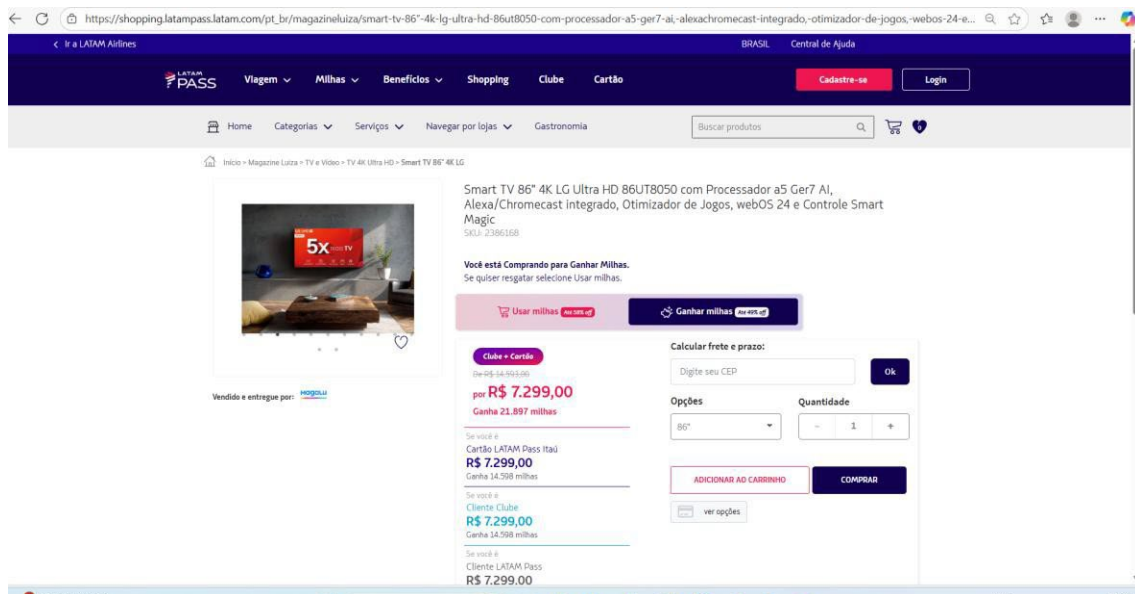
https://shopping.latampass.latam.com/pt_br/magazineluiza/smart-tv-86"-4k-lg-ultra-hd-86ut8050-com-processador-a5-ger7-ai,-alexachromecast-integrado,-otimizador-de-jogos,-webos-24-e...

< Ir a LATAM Airlines

BRASIL Central de Ajuda

LATAM PASS Viagem Milhas Benefícios Shopping Clube Cartão

Cadastre-se Login

Home Categorias Serviços Navegar por lojas Gastronomia

Buscar produtos

Início > Magazine Luiza > TV e Vídeo > TV 4K Ultra HD > Smart TV 86" 4K LG

Smart TV 86" 4K LG Ultra HD 86UT8050 com Processador a5 Ger7 AI, Alexa/Chromecast integrado, Otimizador de Jogos, webOS 24 e Controle Smart Magic

SKU: 2386168

5x

Você está Comprando para Ganhar Milhas.
Se quiser resgatar selecione Usar milhas.

Usar milhas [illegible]

Ganhar milhas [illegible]

Clube + Cartão

De R$ 14.593,00

por R$ 7.299,00

Ganha 21.897 milhas

Vendido e entregue por: magalu

Se você é
Cartão LATAM Pass Itaú
R$ 7.299,00
Ganha 14.598 milhas

Se você é
Cliente Clube
R$ 7.299,00
Ganha 14.598 milhas

Se você é
Cliente LATAM Pass
R$ 7.299,00

Calcular frete e prazo:

Digite seu CEP

Ok

Opções

86"

Quantidade

- 1 +

ADICIONAR AO CARRINHO

COMPRAR

ver opções